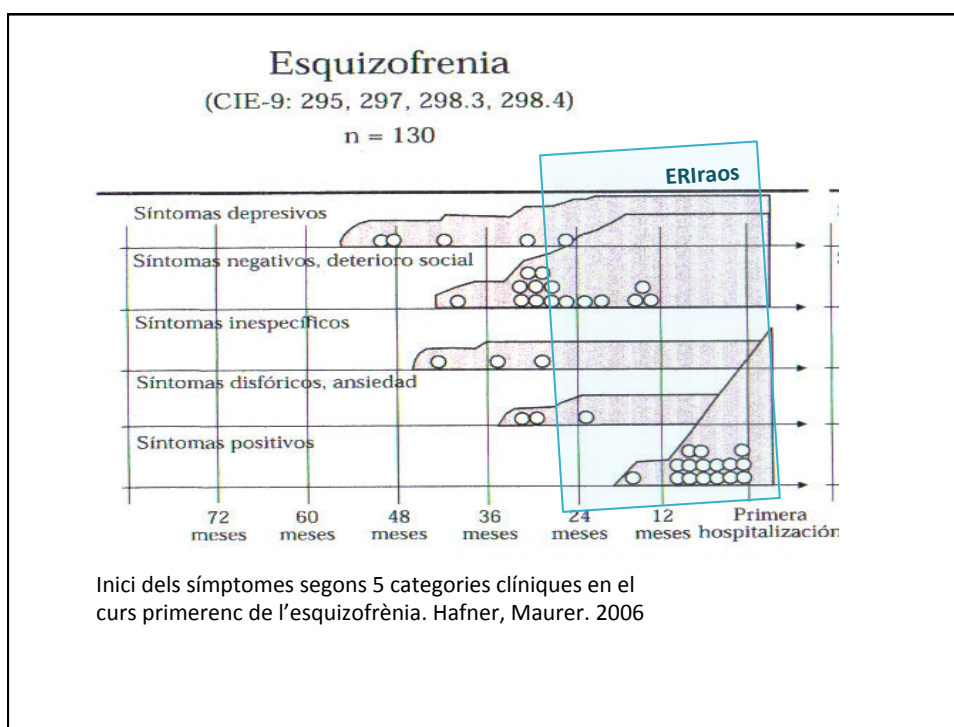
Esquizofrenia
(CIE-9: 295, 297, 298.3, 298.4)
n = 130

ERIraos

Síntomas depresivos

Síntomas negativos, deterioro social

Síntomas inespecíficos

Síntomas disfóricos, ansiedad

Síntomas positivos

72 meses | 60 meses | 48 meses | 36 meses | 24 meses | 12 meses | Primera hospitalización

Inici dels símptomes segons 5 categories clíniques en el curs primerenc de l'esquizofrènia. Hafner, Maurer. 2006